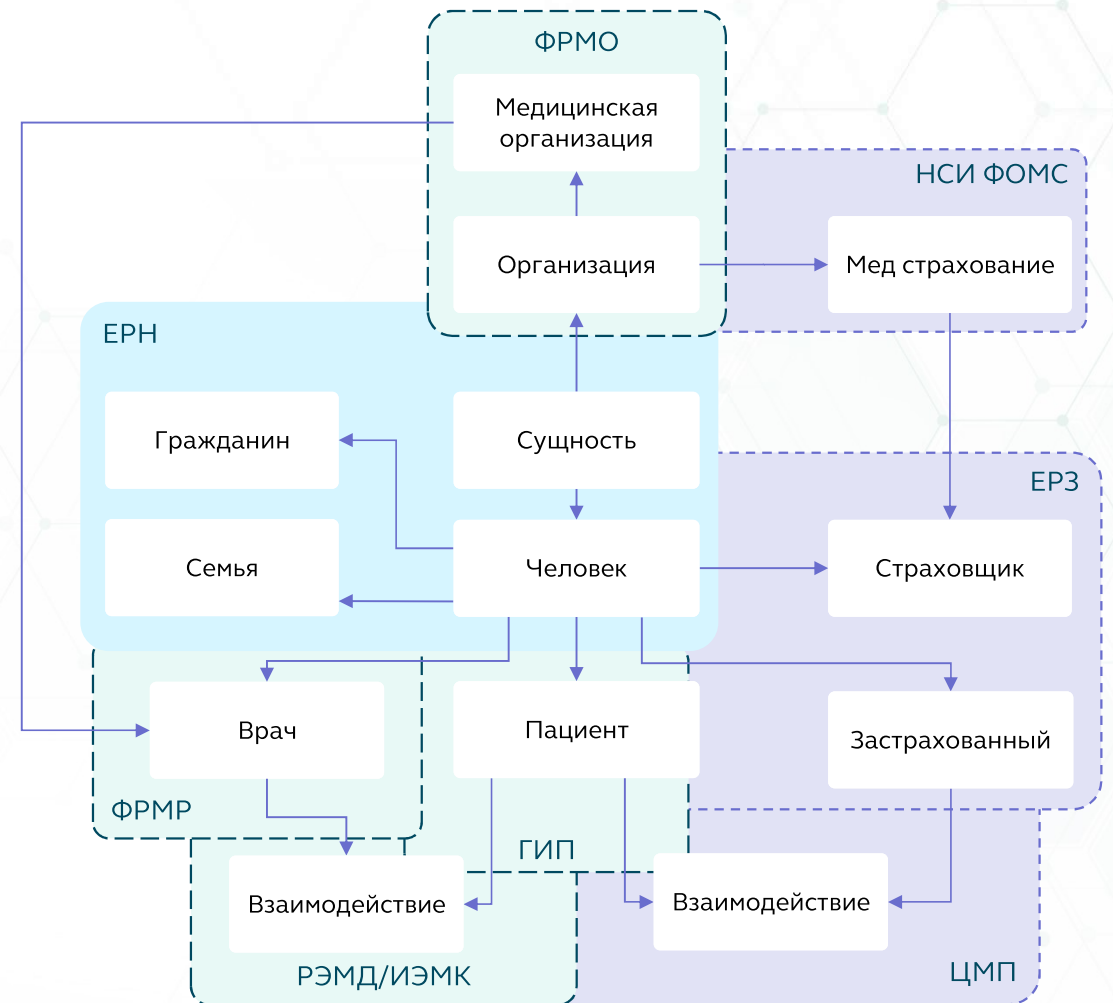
ФРМО

Медицинская организация

Организация

НСИ ФОМС

Мед страхование

ЕРН

Гражданин

Сущность

Семья

Человек

ЕРЗ

Страховщик

Врач

Пациент

Застрахованный

ФРМР

ГИП

Взаимодействие

Взаимодействие

РЭМД/ИЭМК

ЦМП